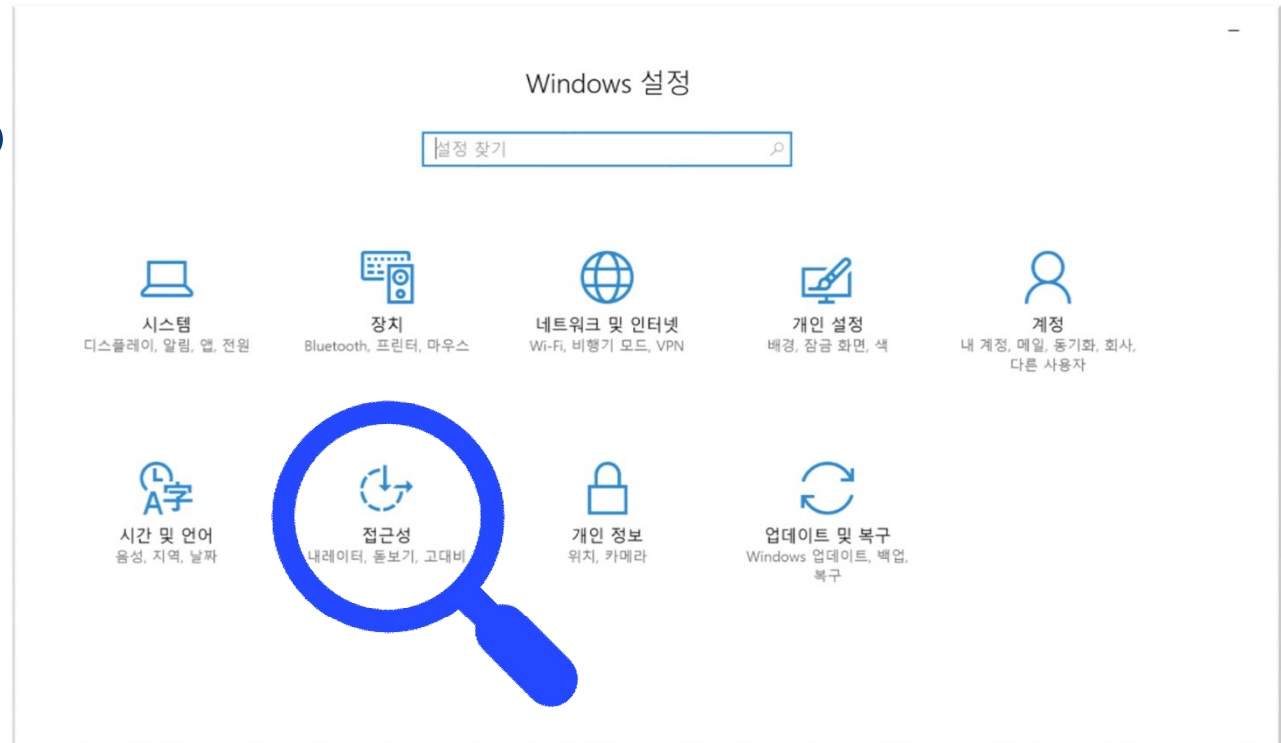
–

Windows 설정

설정 찾기

시스템
디스플레이, 알림, 앱, 전원

장치
Bluetooth, 프린터, 마우스

네트워크 및 인터넷
Wi-Fi, 비행기 모드, VPN

개인 설정
배경, 잠금 화면, 색

계정
내 계정, 메일, 동기화, 회사, 다른 사용자

시간 및 언어
음성, 지역, 날짜

접근성
내레이터, 돋보기, 고대비

개인 정보
위치, 카메라

업데이트 및 복구
Windows 업데이트, 백업, 복구